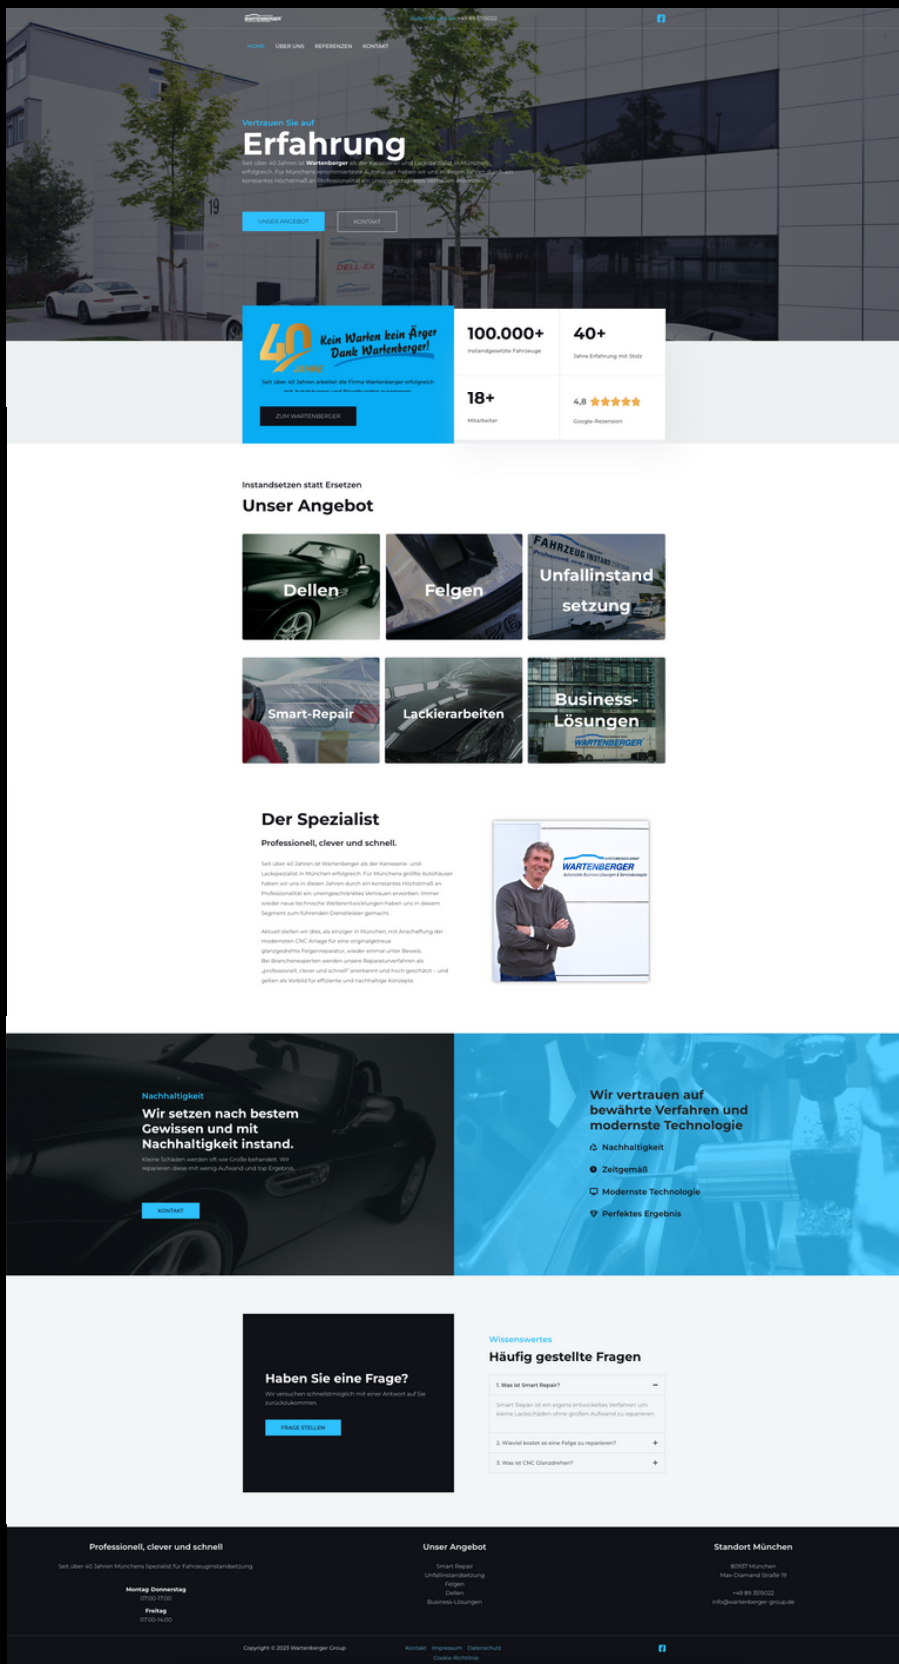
WARTENBERGER

HOME ÜBER UNS REFERENZEN KONTAKT

Vertrauen Sie auf

Erfahrung

Seit über 40 Jahren ist Wartenberger als der Karosserie- und Lackspezialist in München erfolgreich. Für Münchens renommierteste Autohäuser haben wir uns in diesen Jahren durch ein konstantes Höchstmaß an Professionalität ein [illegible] Vertrauen erworben.

UNSER ANGEBOT KONTAKT

40 JAHRE Kein Warten kein Ärger Dank Wartenberger!

Seit über 40 Jahren arbeitet die Firma Wartenberger erfolgreich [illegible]

ZUM WARTENBERGER

100.000+
Instandgesetzte Fahrzeuge

40+
Jahre Erfahrung mit Stolz

18+
Mitarbeiter

4,8 ★★★★★
Google-Rezension

Instandsetzen statt Ersetzen

Unser Angebot

Dellen

Felgen

Unfallinstandsetzung

Smart-Repair

Lackierarbeiten

Business-Lösungen

Der Spezialist

Professionell, clever und schnell.

Seit über 40 Jahren ist Wartenberger als der Karosserie- und Lackspezialist in München erfolgreich. Für Münchens größte Autohäuser haben wir uns in diesen Jahren durch ein konstantes Höchstmaß an Professionalität ein uneingeschränktes Vertrauen erworben. Immer wieder neue technische Weiterentwicklungen haben uns in diesem Segment zum führenden Dienstleister gemacht.

Aktuell stellen wir dies, als einziger in München, mit Anschaffung der modernsten CNC Anlage für eine originalgetreue glanzgedrehte Felgenreparatur, wieder einmal unter Beweis. Bei Branchenexperten werden unsere Reparaturverfahren als „professionell, clever und schnell" anerkannt und hoch geschätzt – und gelten als Vorbild für effiziente und nachhaltige Konzepte.

WARTENBERGER

Nachhaltigkeit

Wir setzen nach bestem Gewissen und mit Nachhaltigkeit instand.

Kleine Schäden werden oft wie Große behandelt. Wir reparieren diese mit wenig Aufwand und top Ergebnis.

KONTAKT

Wir vertrauen auf bewährte Verfahren und modernste Technologie

Nachhaltigkeit

Zeitgemäß

Modernste Technologie

Perfektes Ergebnis

Haben Sie eine Frage?

Wir versuchen schnellstmöglich mit einer Antwort auf Sie zurückzukommen.

FRAGE STELLEN

Wissenswertes

Häufig gestellte Fragen

1. Was ist Smart Repair? –

Smart Repair ist ein eigens entwickeltes Verfahren um kleine Lackschäden ohne großen Aufwand zu reparieren.

2. Wieviel kostet es eine Felge zu reparieren? +

3. Was ist CNC Glanzdrehen? +

Professionell, clever und schnell

Seit über 40 Jahren Münchens Spezialist für Fahrzeuginstandsetzung.

Montag Donnerstag
07:00-17:00

Freitag
07:00-14:00

Unser Angebot

Smart Repair
Unfallinstandsetzung
Felgen
Dellen
Business-Lösungen

Standort München

80937 München
Max-Diamand Straße 19

+49 89 3515022
info@wartenberger-group.de

Copyright © 2023 Wartenberger Group

Kontakt Impressum Datenschutz
Cookie-Richtlinie